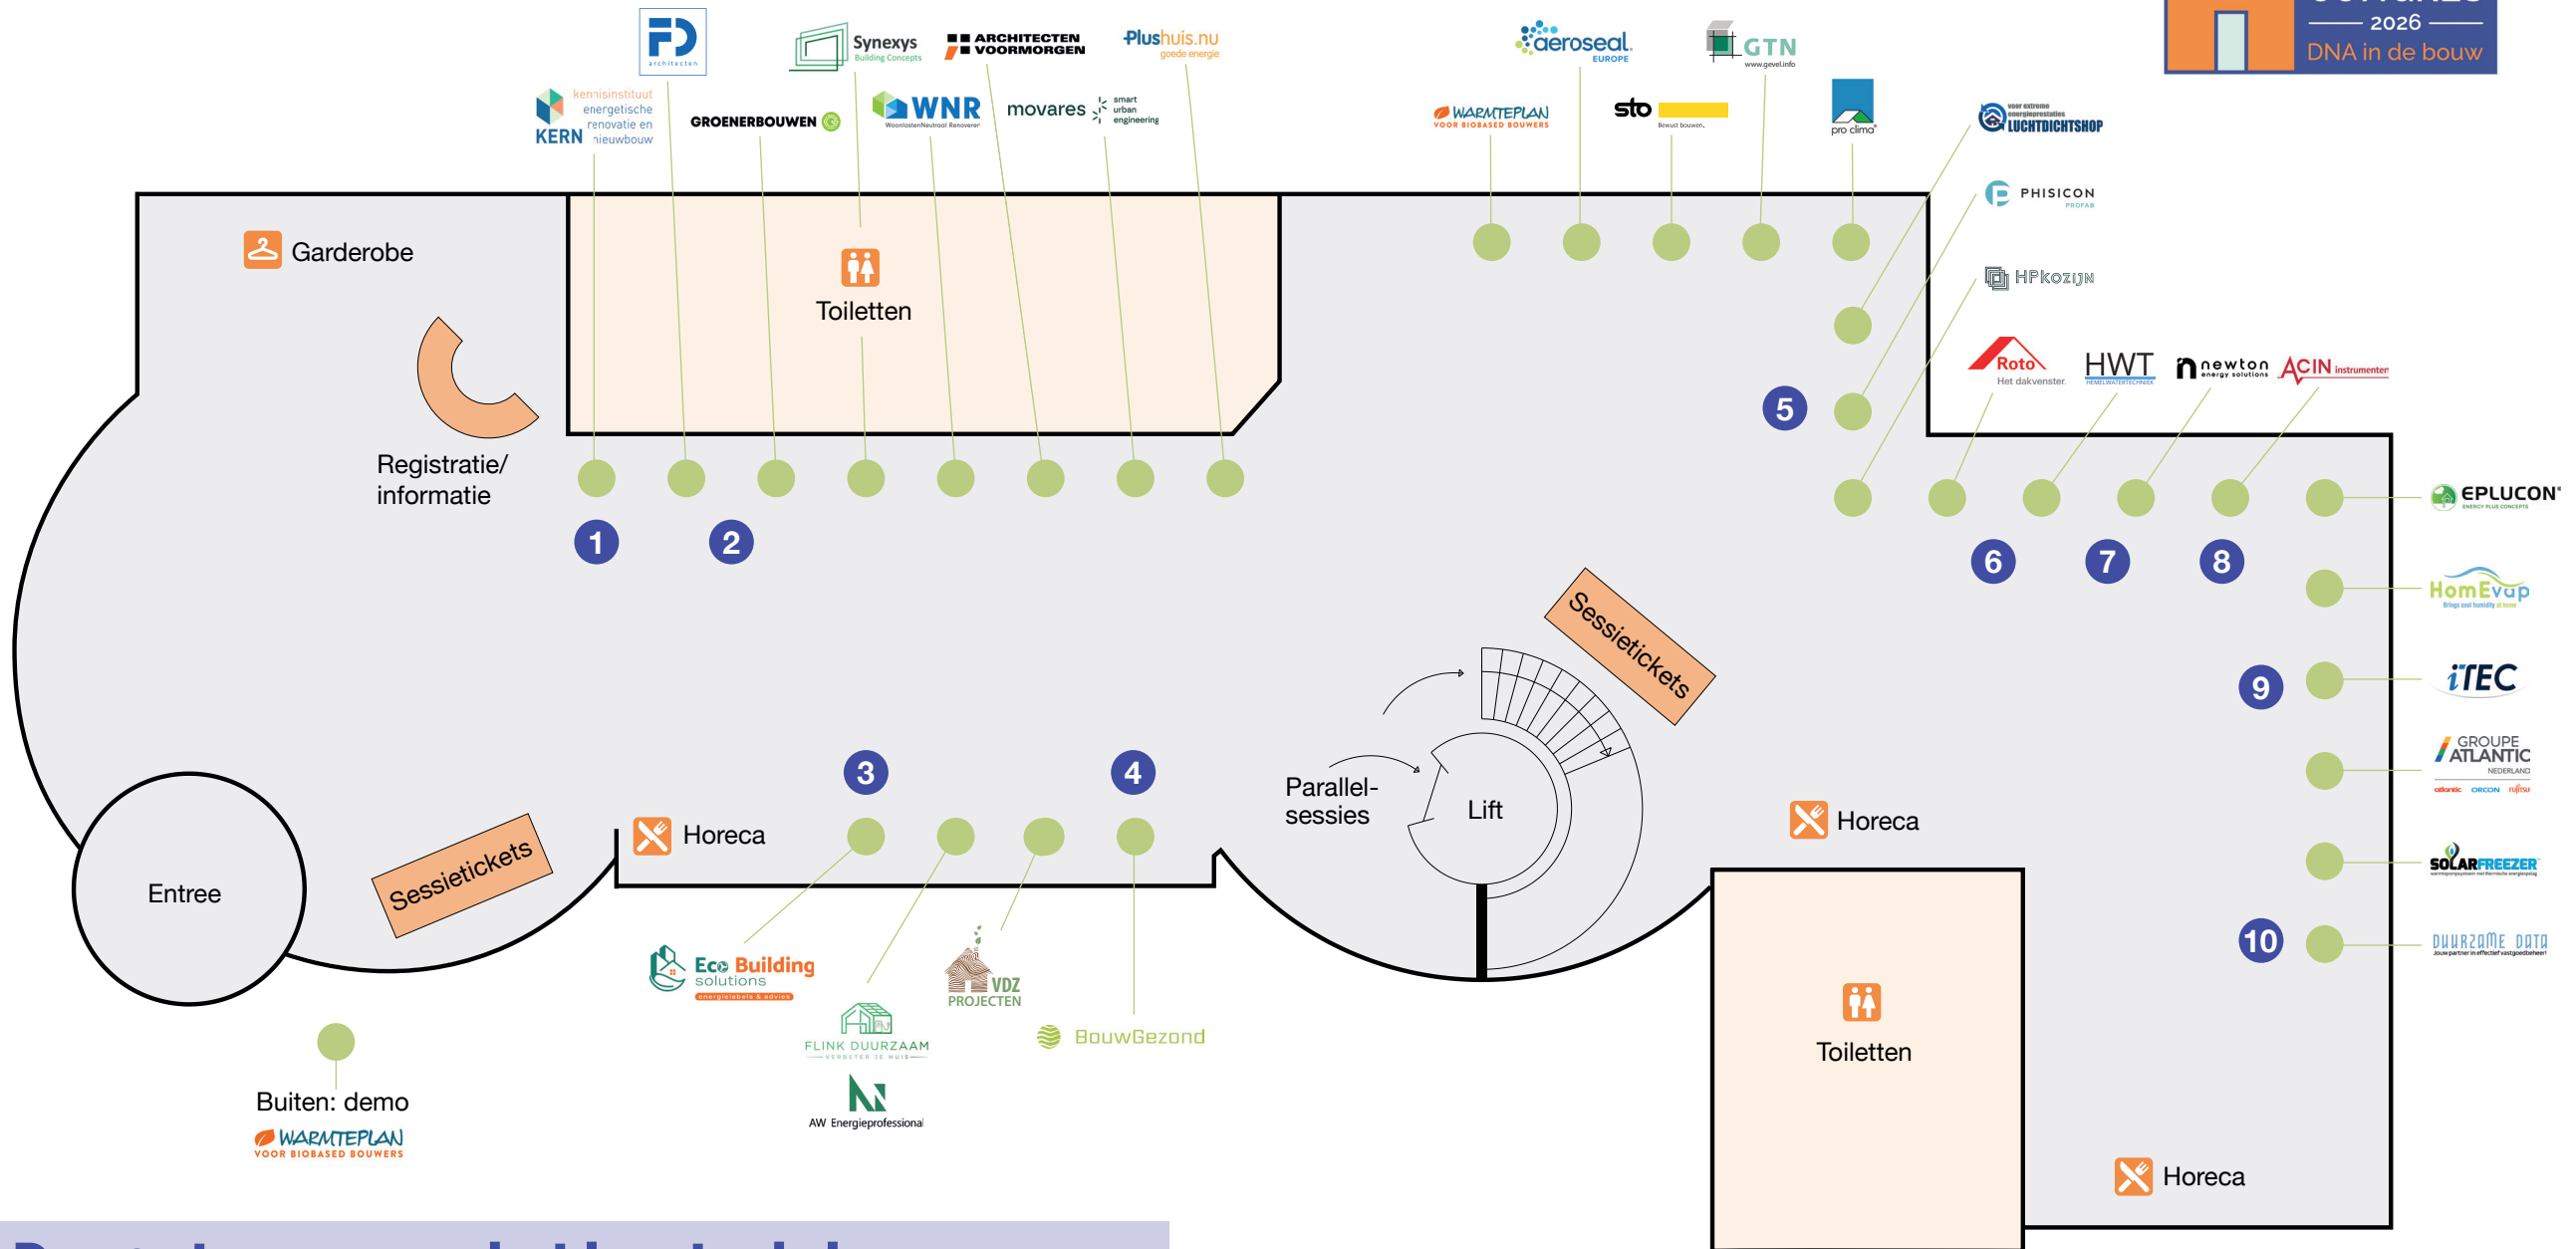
2026
DNA in de bouw

FD architecten
Synexys Building Concepts
ARCHITECTEN VOORMORGEN
Plushuis.nu goede energie
aeroseal EUROPE
GTN www.gevel.info
kennisinstituut energetische renovatie en nieuwbouw KERN
GROENERBOUWEN
WNR WoonlastenNeutraal Renoveren
movares smart urban engineering
WARMTEPLAN VOOR BIOBASED BOUWERS
sto Bewust bouwen.
pro clima
voor extreme energieprestaties LUCHTDICHTSHOP
PHISICON PROFAB
HPkozijn
Roto Het dakvenster.
HWT HEMELWATERTECHNIEK
newton energy solutions
ACIN instrumenten
EPLUCON
HomEvap
iTEC
GROUPE ATLANTIC NEDERLAND
atlantic ORCON Fujitsu
SOLARFREEZER
DUURZAME DATA

Garderobe
Toiletten
Registratie/ informatie
1
2
5
6
7
8
9
10
3
4
Sessietickets
Parallel- sessies
Lift
Horeca
Horeca
Horeca
Toiletten
Toiletten
Entree
Sessietickets

Eco Building solutions energielabels & advies
VDZ PROJECTEN
FLINK DUURZAAM VERBETER JE HUIS
BouwGezond
AW Energieprofessional

Buiten: demo
WARMTEPLAN VOOR BIOBASED BOUWERS